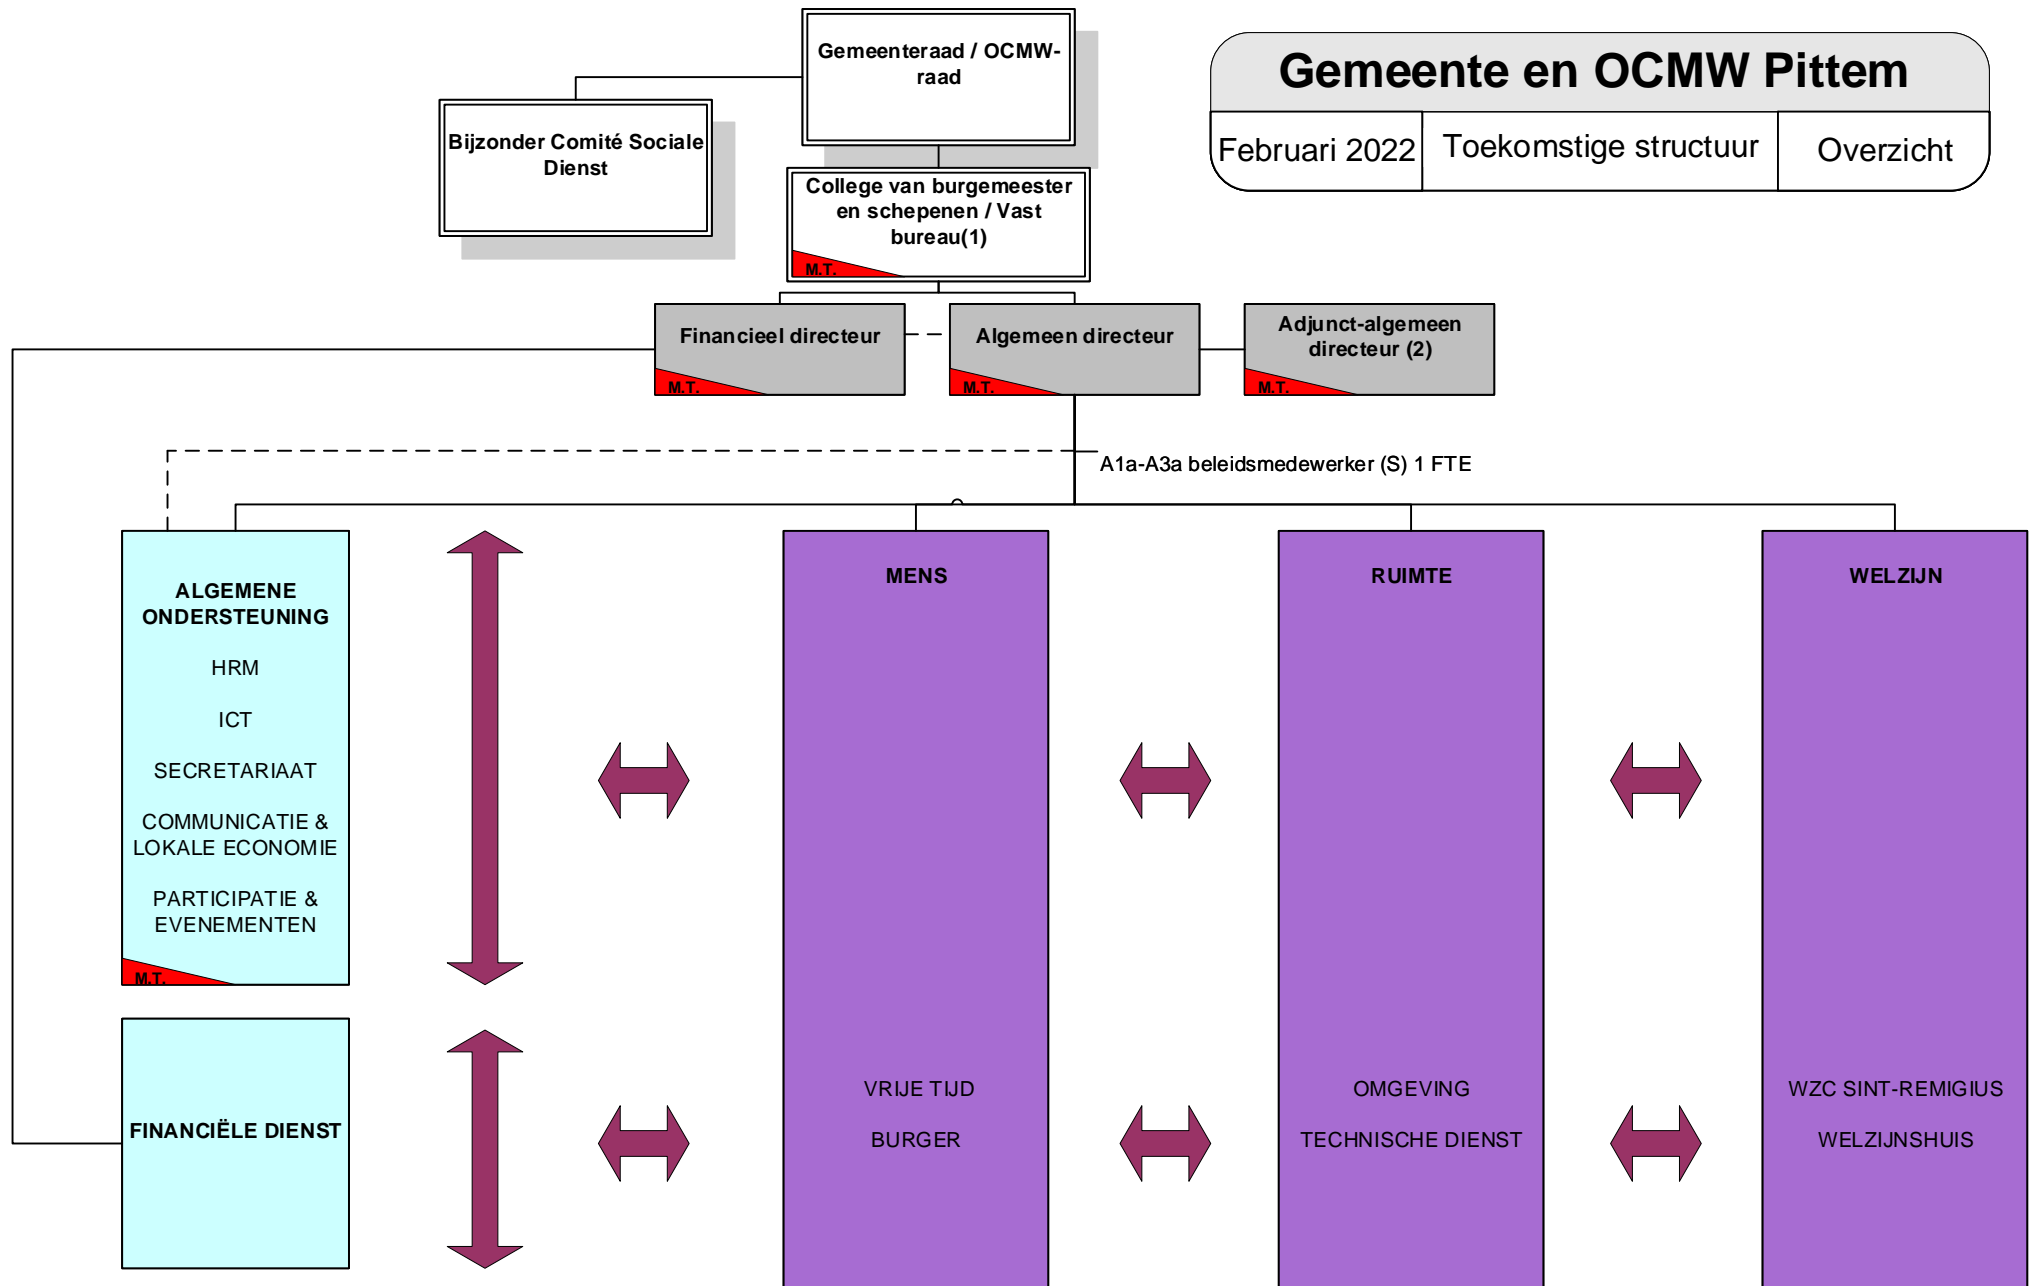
Gemeente en OCMW Pittem

| Februari 2022 | Toekomstige structuur | Overzicht |
|---|---|---|

Gemeenteraad / OCMW-raad

Bijzonder Comité Sociale Dienst

College van burgemeester en schepenen / Vast bureau(1)
M.T.

Financieel directeur
M.T.

Algemeen directeur
M.T.

Adjunct-algemeen directeur (2)
M.T.

A1a-A3a beleidsmedewerker (S) 1 FTE

ALGEMENE ONDERSTEUNING

HRM

ICT

SECRETARIAAT

COMMUNICATIE & LOKALE ECONOMIE

PARTICIPATIE & EVENEMENTEN

M.T.

FINANCIËLE DIENST

MENS

VRIJE TIJD

BURGER

RUIMTE

OMGEVING

TECHNISCHE DIENST

WELZIJN

WZC SINT-REMIGIUS

WELZIJNSHUIS